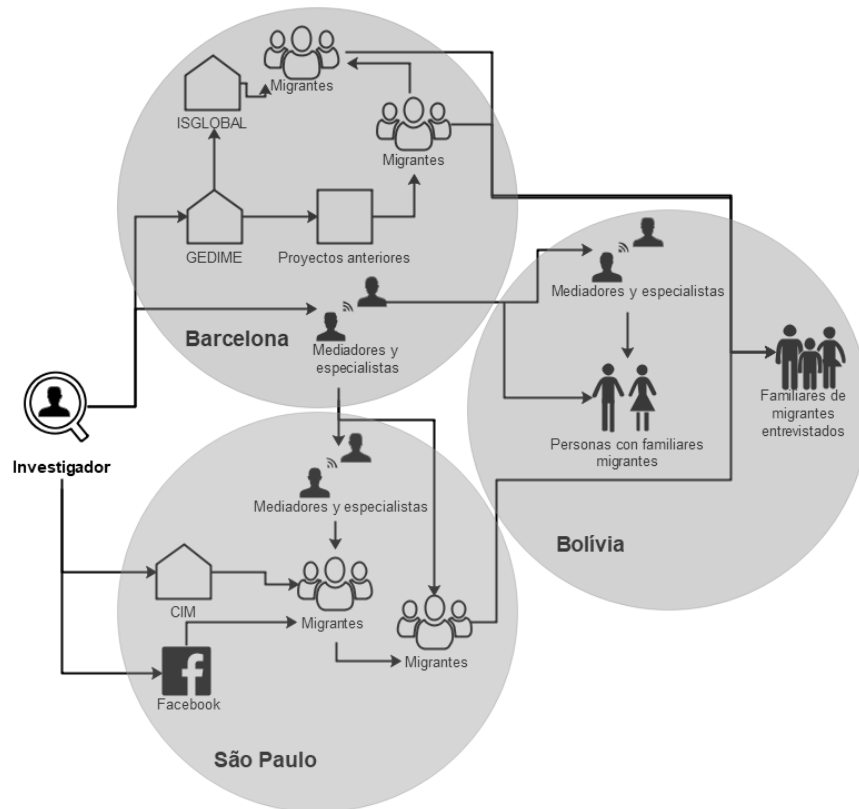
Migrantes

ISGLOBAL

Migrantes

GEDIME

Proyectos anteriores

Mediadores y especialistas

Barcelona

Mediadores y especialistas

Personas con familiares migrantes

Familiares de migrantes entrevistados

Investigador

Mediadores y especialistas

Bolívia

CIM

Migrantes

Migrantes

f

Facebook

São Paulo